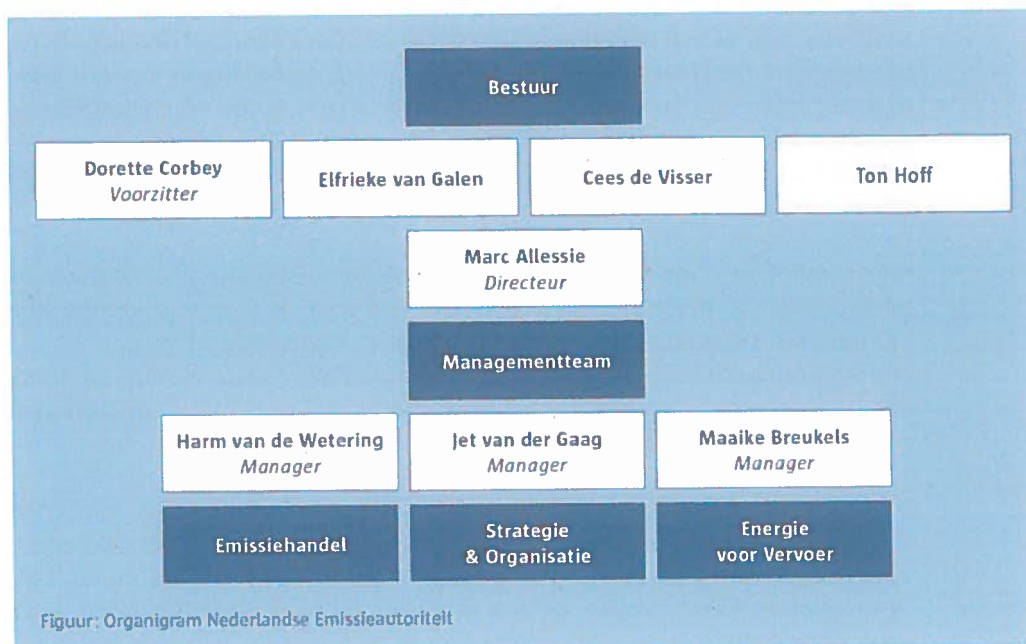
Bestuur

Dorette Corbey
*Voorzitter*

Elfrieke van Galen

Cees de Visser

Ton Hoff

Marc Allessie
*Directeur*

Managementteam

Harm van de Wetering
*Manager*

Jet van der Gaag
*Manager*

Maaike Breukels
*Manager*

Emissiehandel

Strategie & Organisatie

Energie voor Vervoer

Figuur: Organigram Nederlandse Emissieautoriteit